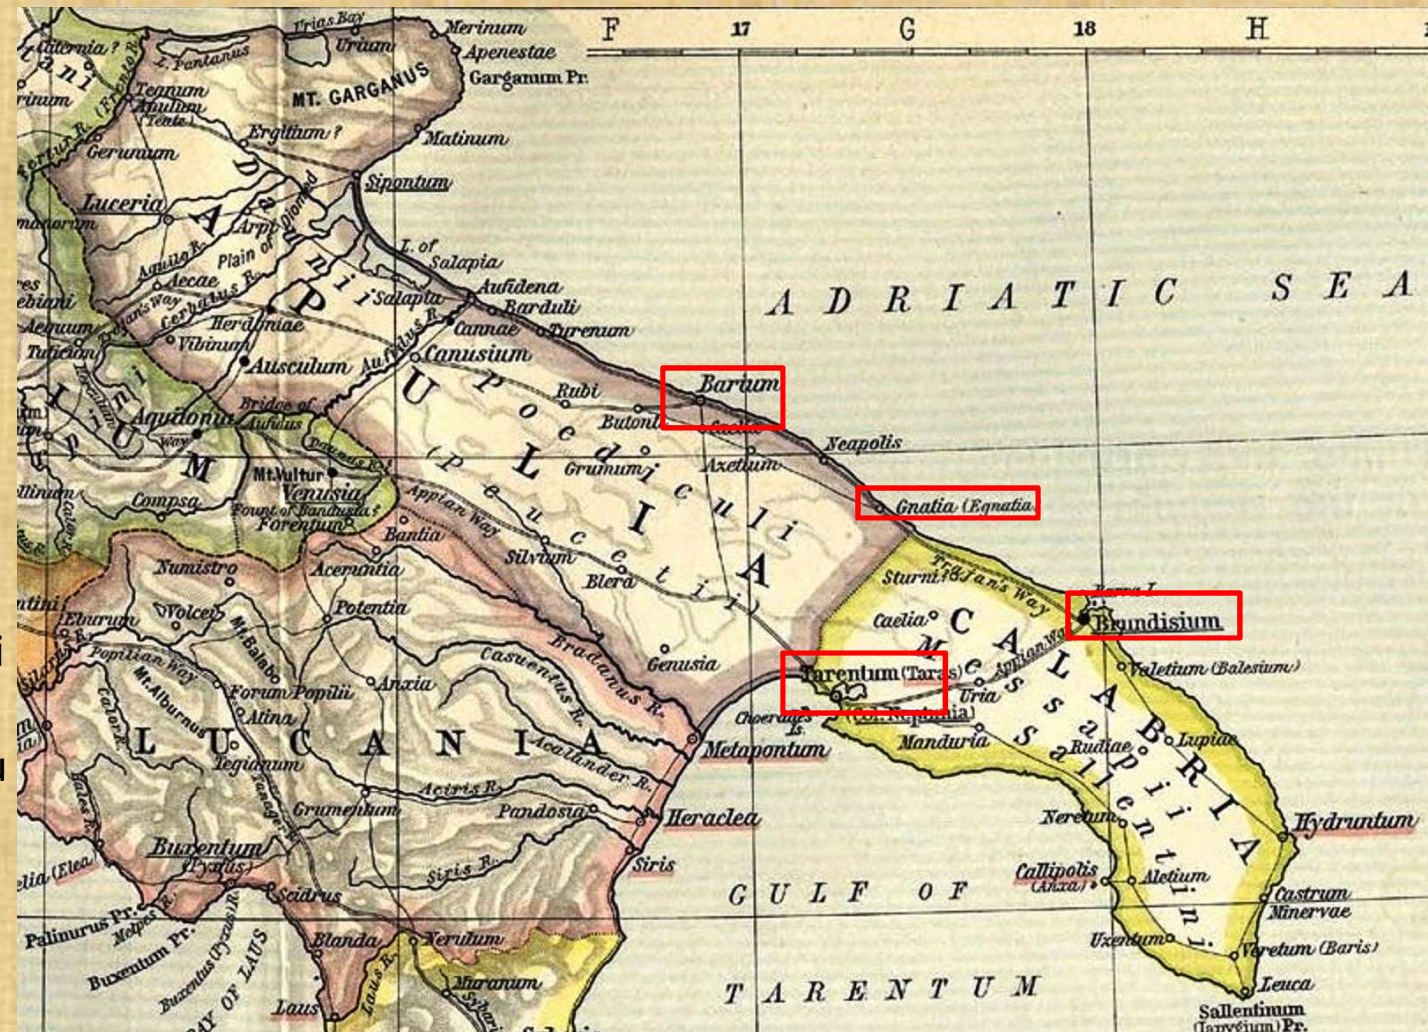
F 17 G 18 H

Frias Bay
Merinum
Uria
Apenestae
Garganum Pr.
L. Pantanus
MT. GARGANUS
Teanum
Apulum
(Teate)
Ergitium ?
Matinum
Gerunium
Sipontum
Luceria
APULIA
Daunii
Arpi
Diomed
Plain of
L. of Salapia
Aquilo R.
Aecae
Cerbalus R.
Trajan's Way
Salapia
Aufidena
Barduli
Herdoniae
Vibinum
Aufidus R.
Cannae
Turenum
Canusium
Ausculum
Poediculi
Rubi
Barium
Butonti
Aquilonia
Bridge of Aufidus
Neapolis
Mt. Vultur
Venusia
Grumum
Azetum
Fount of Bandusia ?
Forentum
Appian Way
(Peucetii)
Gnatia (Egnatia)
Compsa
Bantia
Silvium
Blera
Numistro
Acerentia
Sturni
Trajan's Way
Volcei
Potentia
Caelia
CALABRIA
Brundisium
Mt. Balabo
Casuentus R.
Bradanus R.
Messapii
Appian Way
Popilian Way
Genusia
Tarentum (Taras)
Valetium (Balesium)
Mt. Alburnus
Forum Popilii
Anxia
Uria
Atina
Choerades Is.
Lupiae
LUCANIA
Aciris R.
Metapontum
Manduria
Rudiae
Tegianum
Acalandri R.
Sallentini
Grumentum
Pandosia
Neretum
Hydruntum
Heraclea
Buxentum
(Pyxus)
Siris R.
Siris
Callipolis (Anxa)
Aletium
Velia (Elea)
Scidrus
GULF OF
Castrum Minervae
Palinurus Pr.
Melpes R.
Buxentum Pr.
Blanda
Nerulum
Uxentum
Veretum (Baris)
Laus R.
Muranum
Sybaris
TARENTUM
Leuca
GULF OF LAUS
Laus
Sallentinum (Iapygium) Pr.
ADRIATIC SEA